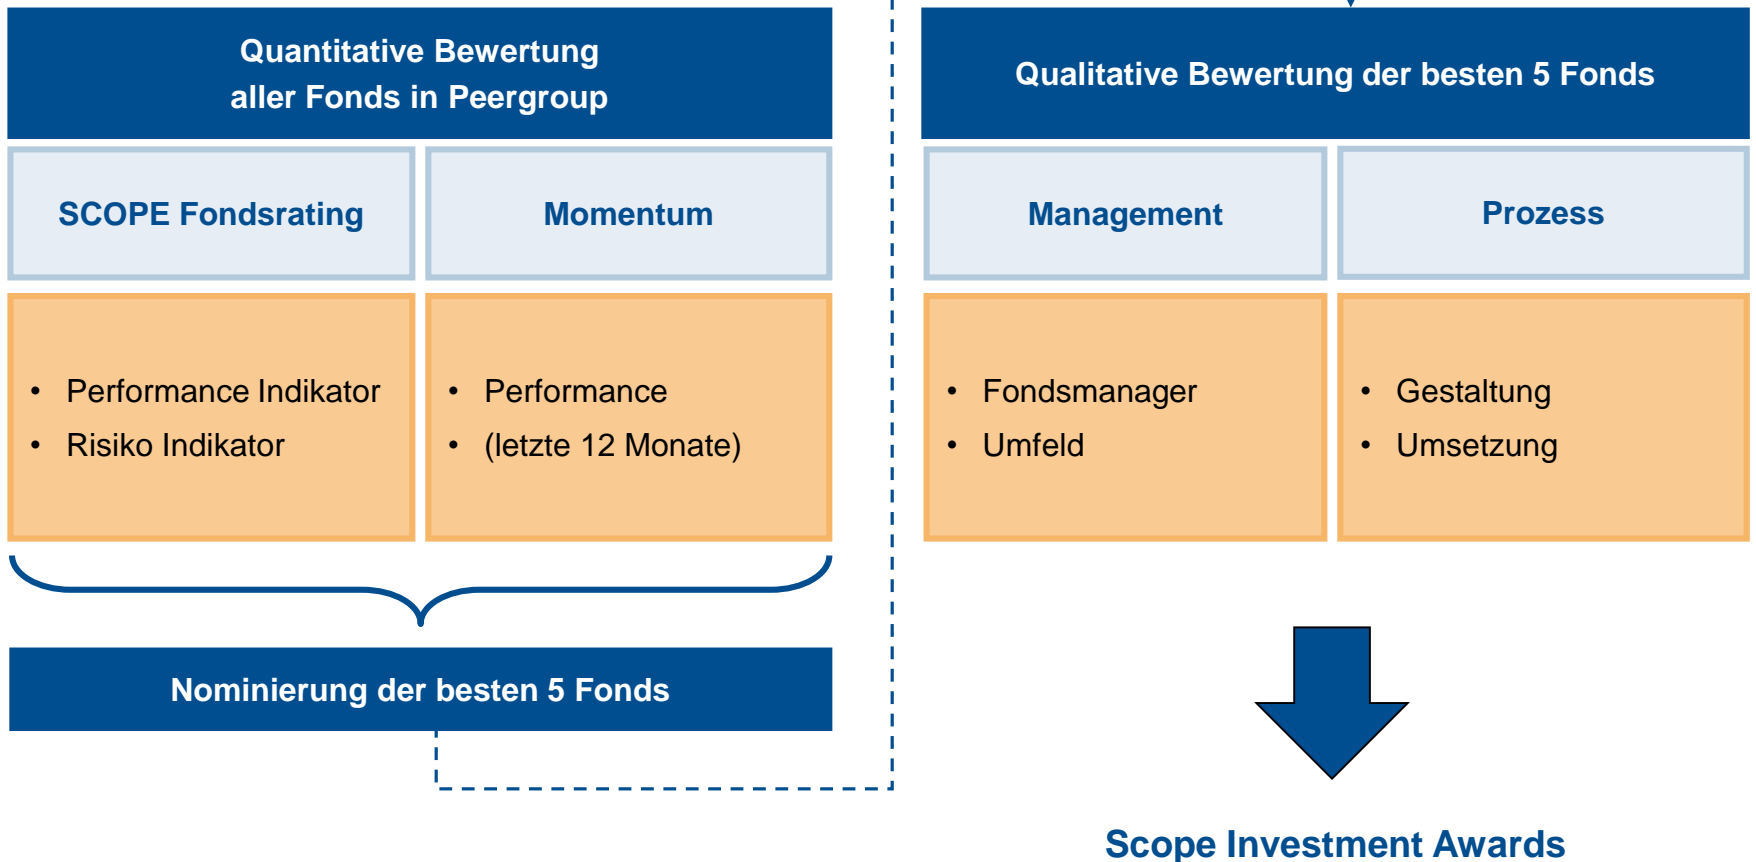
Quantitative Bewertung aller Fonds in Peergroup

SCOPE Fondsrating

Momentum

- Performance Indikator
- Risiko Indikator

- Performance
- (letzte 12 Monate)

Nominierung der besten 5 Fonds

Qualitative Bewertung der besten 5 Fonds

Management

Prozess

- Fondsmanager
- Umfeld

- Gestaltung
- Umsetzung

Scope Investment Awards